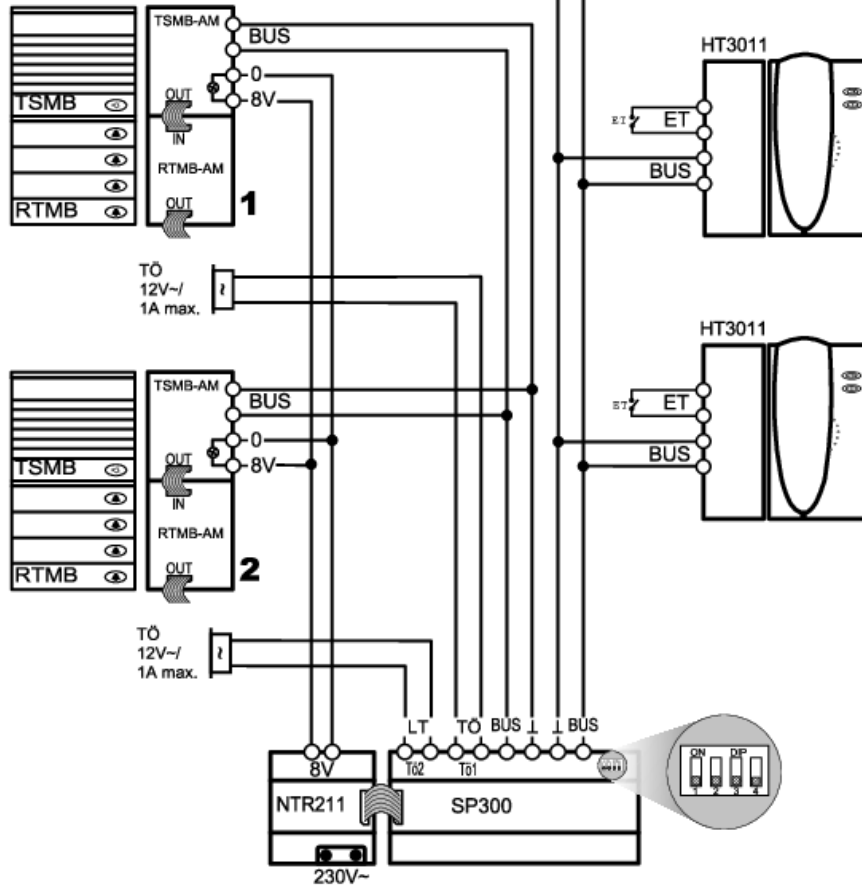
TSMB-AM
BUS
0
8V
OUT
IN
RTMB-AM
OUT
1
TSMB
RTMB
HT3011
ET
ET
BUS
TÖ
12V~/
1A max.
HT3011
TSMB-AM
BUS
0
8V
OUT
IN
RTMB-AM
OUT
2
TSMB
RTMB
ET
ET
BUS
TÖ
12V~/
1A max.
LT
TÖ
BUS
⊥
⊥
BUS
Tö2
Tö1
8V
NTR211
SP300
230V~
ON
DIP
1
2
3
4